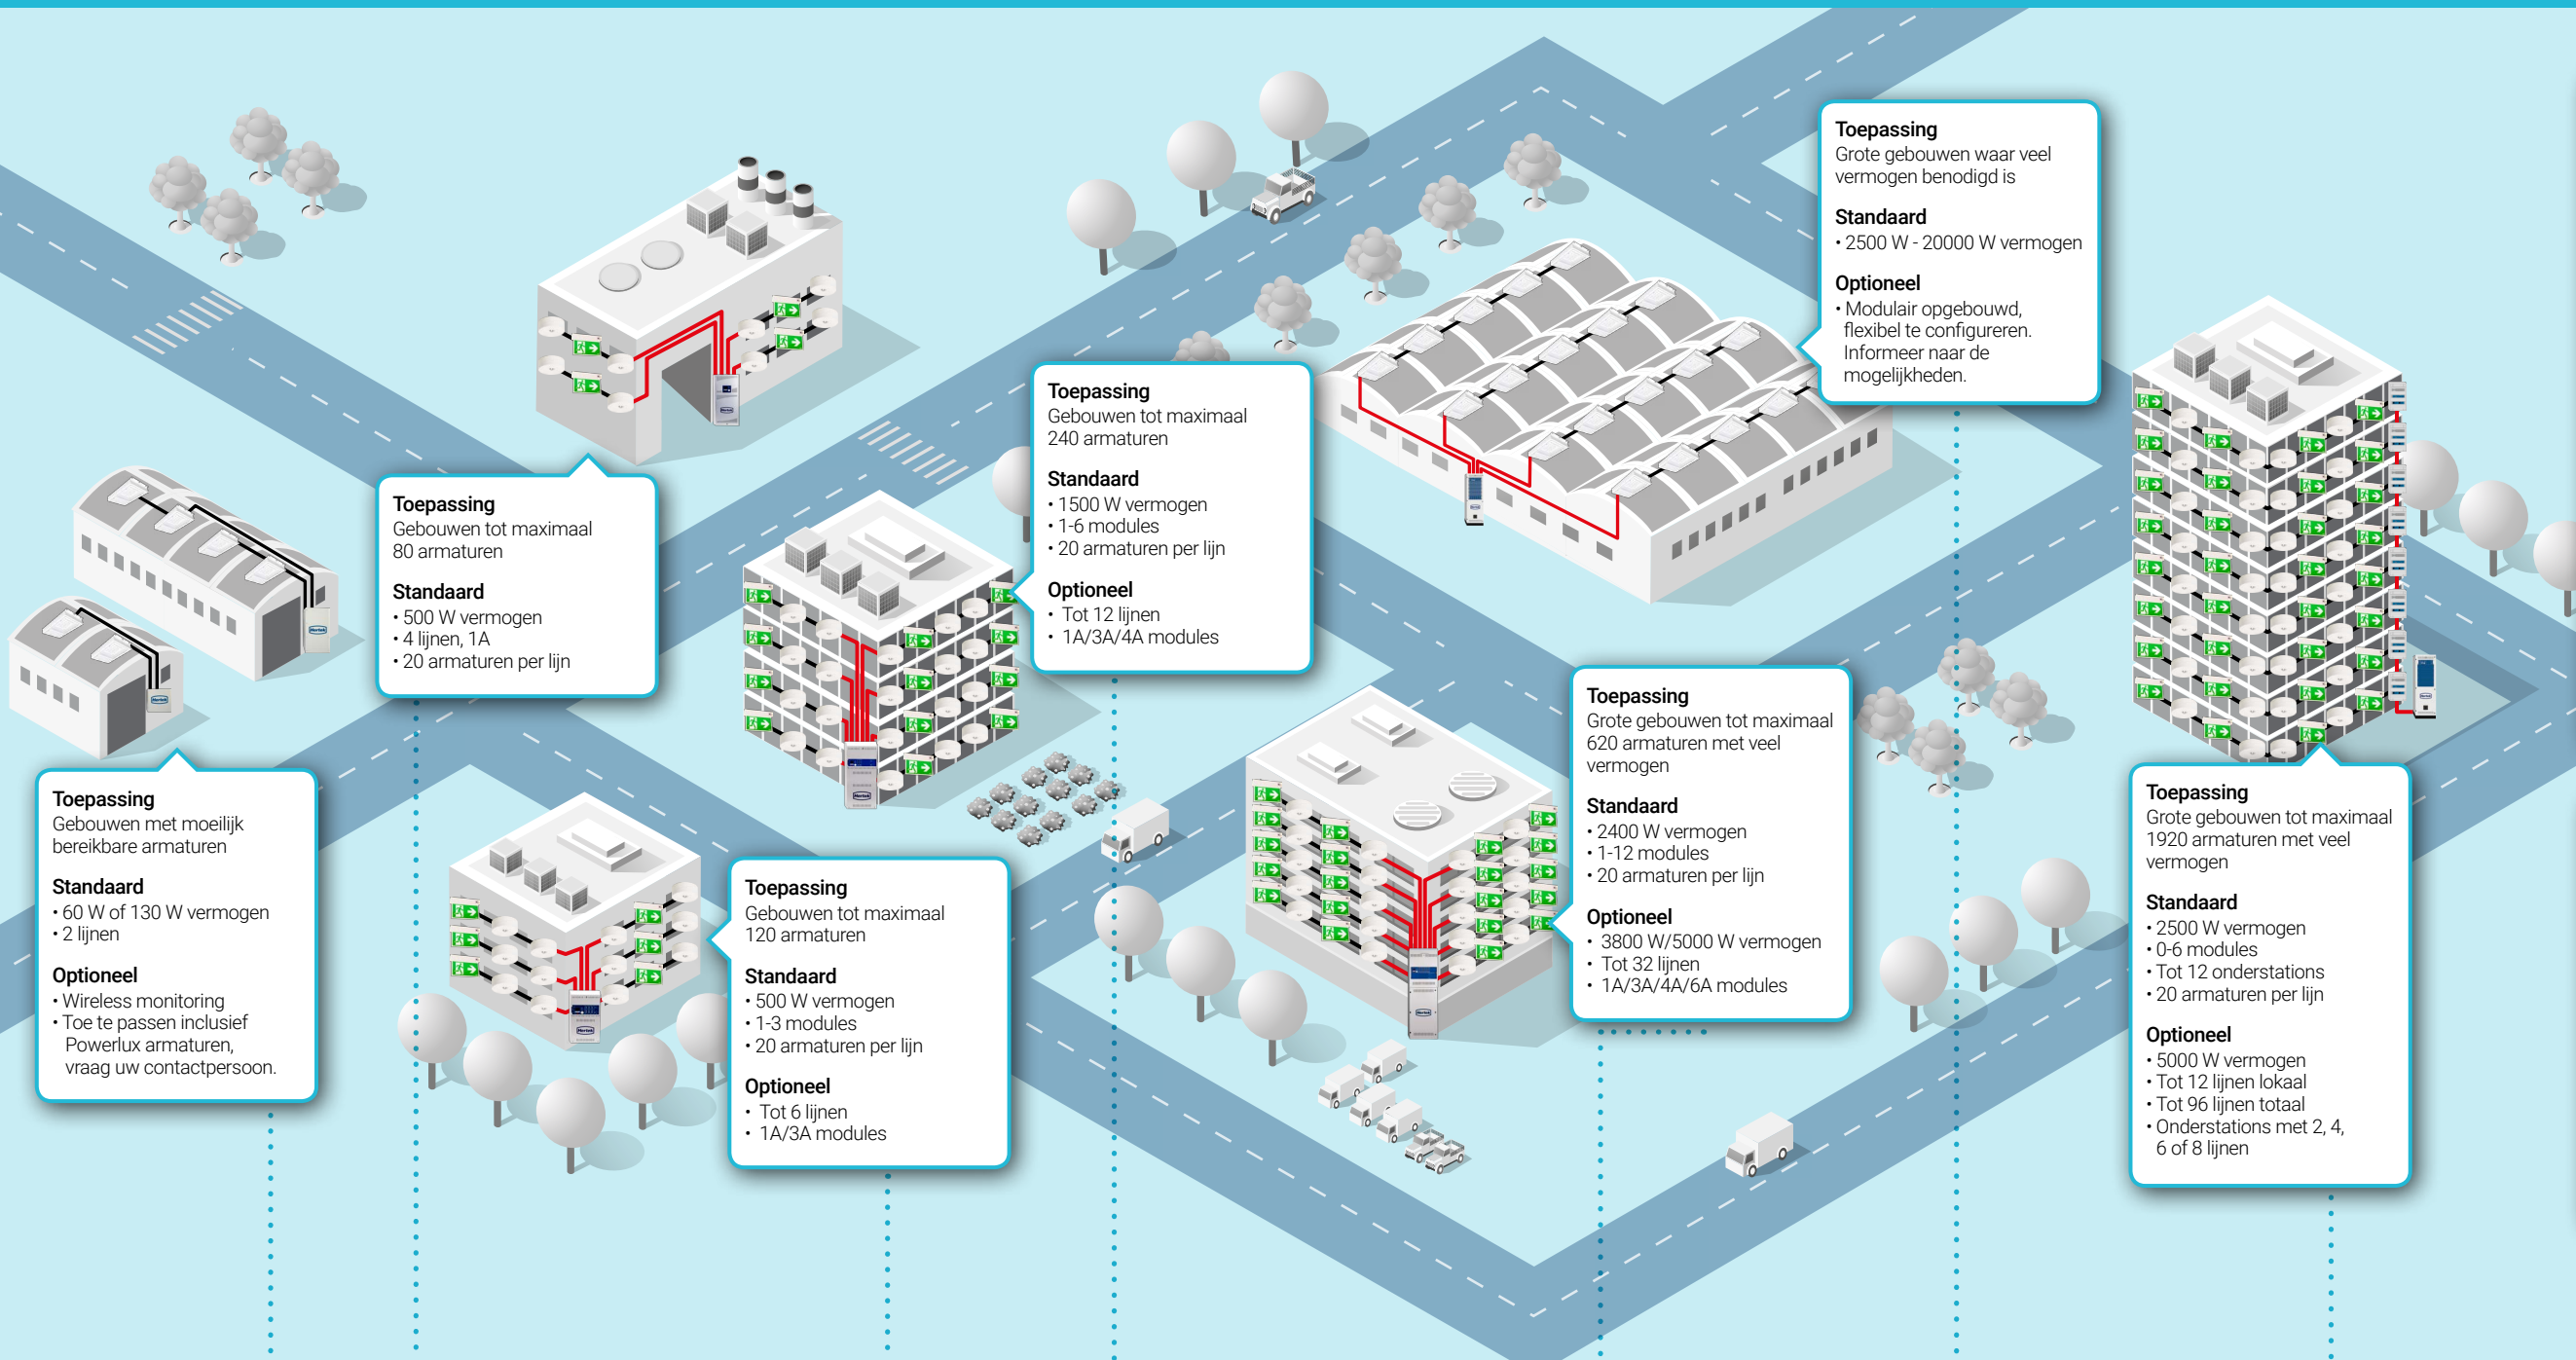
Toepassing
Grote gebouwen waar veel vermogen benodigd is

Standaard
• 2500 W - 20000 W vermogen

Optioneel
• Modulair opgebouwd, flexibel te configureren. Informeer naar de mogelijkheden.

Toepassing
Gebouwen tot maximaal 240 armaturen

Standaard
• 1500 W vermogen
• 1-6 modules
• 20 armaturen per lijn

Optioneel
• Tot 12 lijnen
• 1A/3A/4A modules

Toepassing
Gebouwen tot maximaal 80 armaturen

Standaard
• 500 W vermogen
• 4 lijnen, 1A
• 20 armaturen per lijn

Toepassing
Gebouwen met moeilijk bereikbare armaturen

Standaard
• 60 W of 130 W vermogen
• 2 lijnen

Optioneel
• Wireless monitoring
• Toe te passen inclusief Powerlux armaturen, vraag uw contactpersoon.

Toepassing
Gebouwen tot maximaal 120 armaturen

Standaard
• 500 W vermogen
• 1-3 modules
• 20 armaturen per lijn

Optioneel
• Tot 6 lijnen
• 1A/3A modules

Toepassing
Grote gebouwen tot maximaal 620 armaturen met veel vermogen

Standaard
• 2400 W vermogen
• 1-12 modules
• 20 armaturen per lijn

Optioneel
• 3800 W/5000 W vermogen
• Tot 32 lijnen
• 1A/3A/4A/6A modules

Toepassing
Grote gebouwen tot maximaal 1920 armaturen met veel vermogen

Standaard
• 2500 W vermogen
• 0-6 modules
• Tot 12 onderstations
• 20 armaturen per lijn

Optioneel
• 5000 W vermogen
• Tot 12 lijnen lokaal
• Tot 96 lijnen totaal
• Onderstations met 2, 4, 6 of 8 lijnen